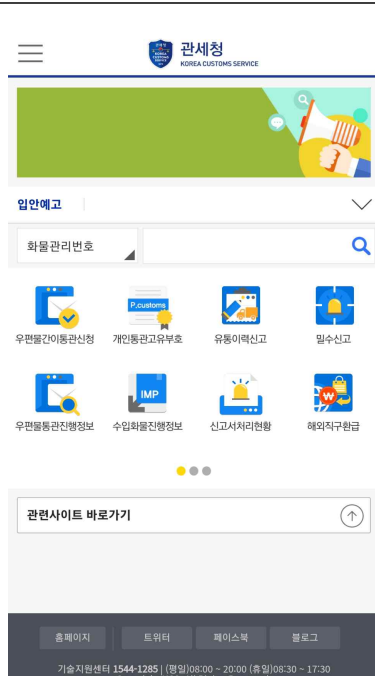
관세청
KOREA CUSTOMS SERVICE

입안예고

화물관리번호

P.customs

IMP

우편물간이통관신청
개인통관고유부호
유통이력신고
밀수신고

우편물통관진행정보
수입화물진행정보
신고서처리현황
해외직구환급

관련사이트 바로가기

홈페이지
트위터
페이스북
블로그

기술지원센터 1544-1285 | (평일)08:00 ~ 20:00 (휴일)08:30 ~ 17:30